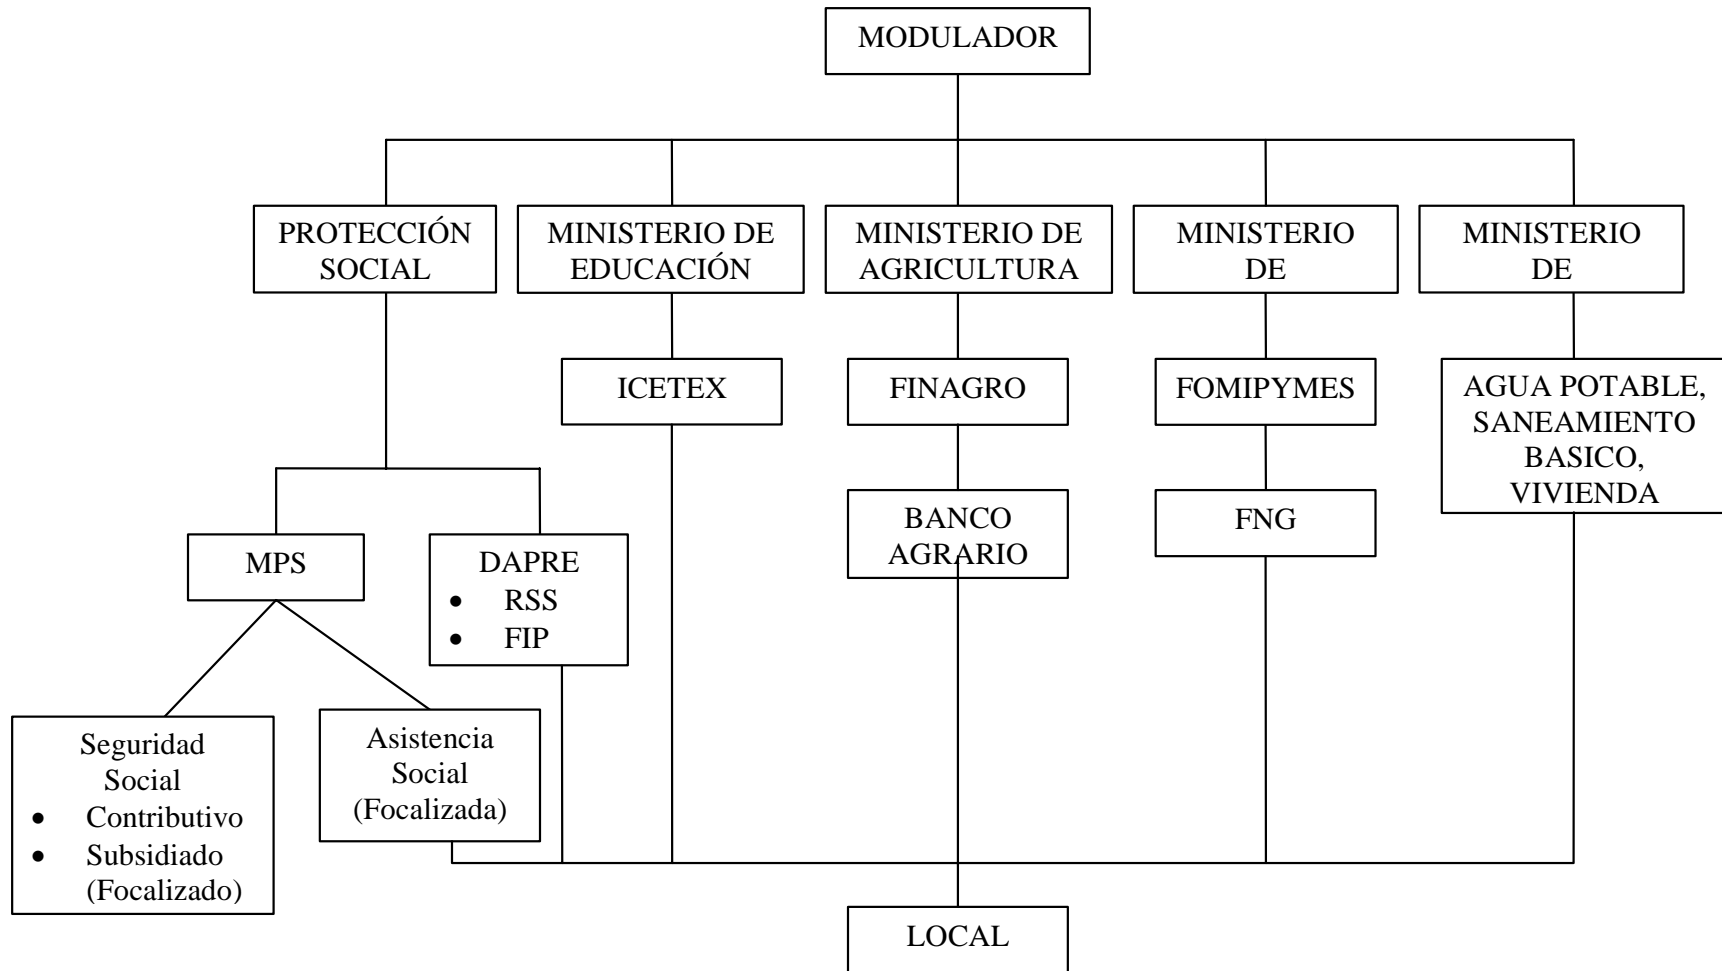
MODULADOR

PROTECCIÓN SOCIAL

MINISTERIO DE EDUCACIÓN

MINISTERIO DE AGRICULTURA

MINISTERIO DE

MINISTERIO DE

ICETEX

FINAGRO

FOMIPYMES

AGUA POTABLE, SANEAMIENTO BASICO, VIVIENDA

BANCO AGRARIO

FNG

MPS

DAPRE
- RSS
- FIP

Seguridad Social
- Contributivo
- Subsidiado (Focalizado)

Asistencia Social (Focalizada)

LOCAL